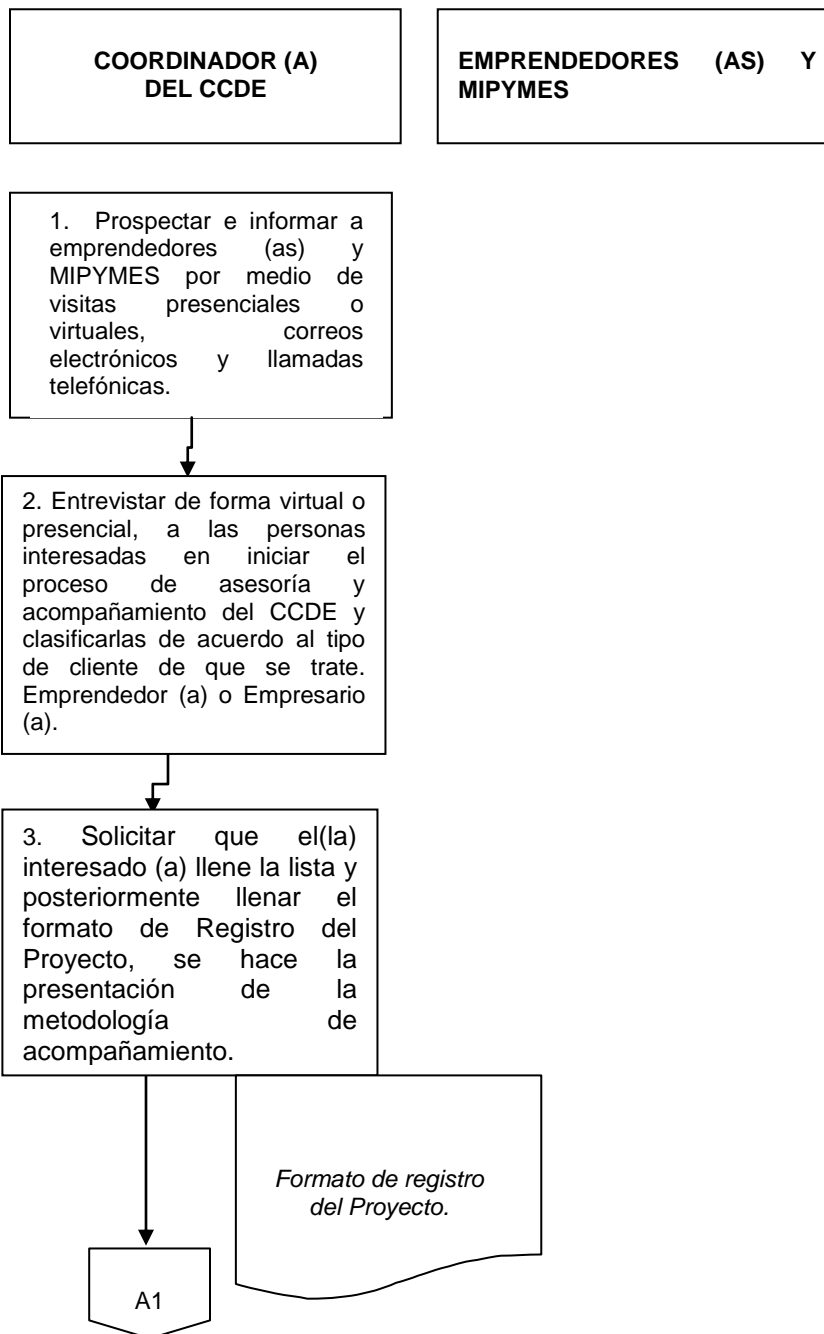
COORDINADOR (A) DEL CCDE

EMPRENDEDORES (AS) Y MIPYMES

1. Prospectar e informar a emprendedores (as) y MIPYMES por medio de visitas presenciales o virtuales, correos electrónicos y llamadas telefónicas.

2. Entrevistar de forma virtual o presencial, a las personas interesadas en iniciar el proceso de asesoría y acompañamiento del CCDE y clasificarlas de acuerdo al tipo de cliente de que se trate. Emprendedor (a) o Empresario (a).

3. Solicitar que el(la) interesado (a) llene la lista y posteriormente llenar el formato de Registro del Proyecto, se hace la presentación de la metodología de acompañamiento.

Formato de registro del Proyecto.

A1